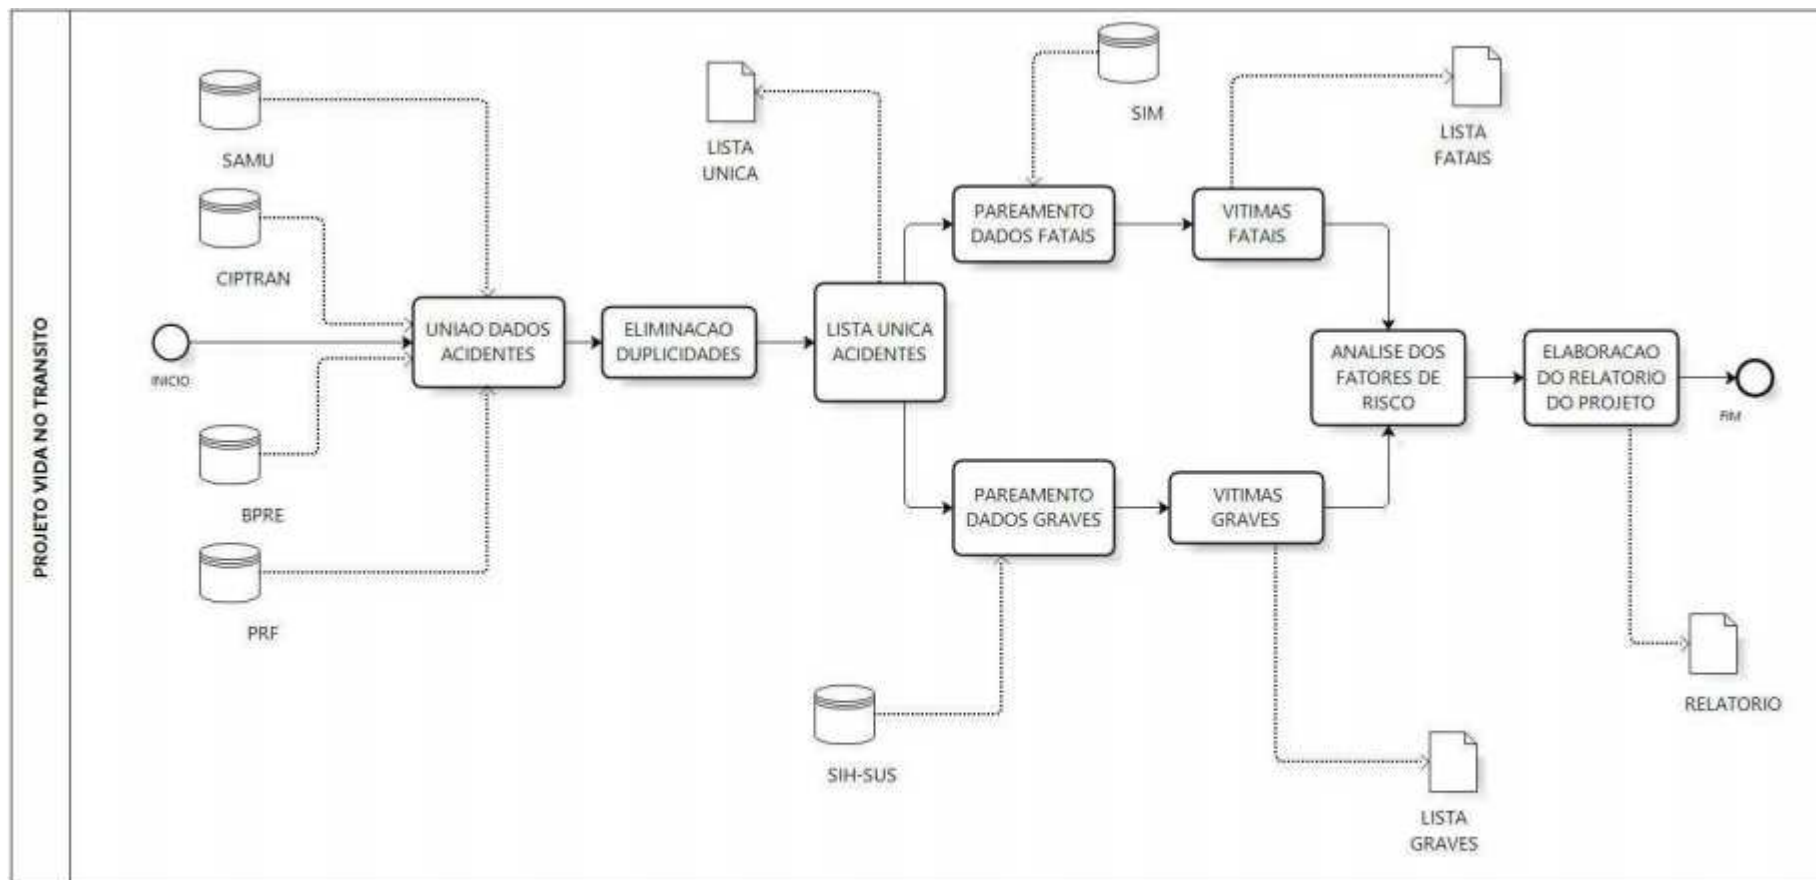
PROJETO VIDA NO TRANSITO

SAMU

CIPTRAN

INICIO

BPRE

PRF

UNIAO DADOS ACIDENTES

ELIMINACAO DUPLICIDADES

LISTA UNICA

LISTA UNICA ACIDENTES

SIM

PAREAMENTO DADOS FATAIS

VITIMAS FATAIS

LISTA FATAIS

PAREAMENTO DADOS GRAVES

VITIMAS GRAVES

SIH-SUS

LISTA GRAVES

ANALISE DOS FATORES DE RISCO

ELABORACAO DO RELATORIO DO PROJETO

FIM

RELATORIO